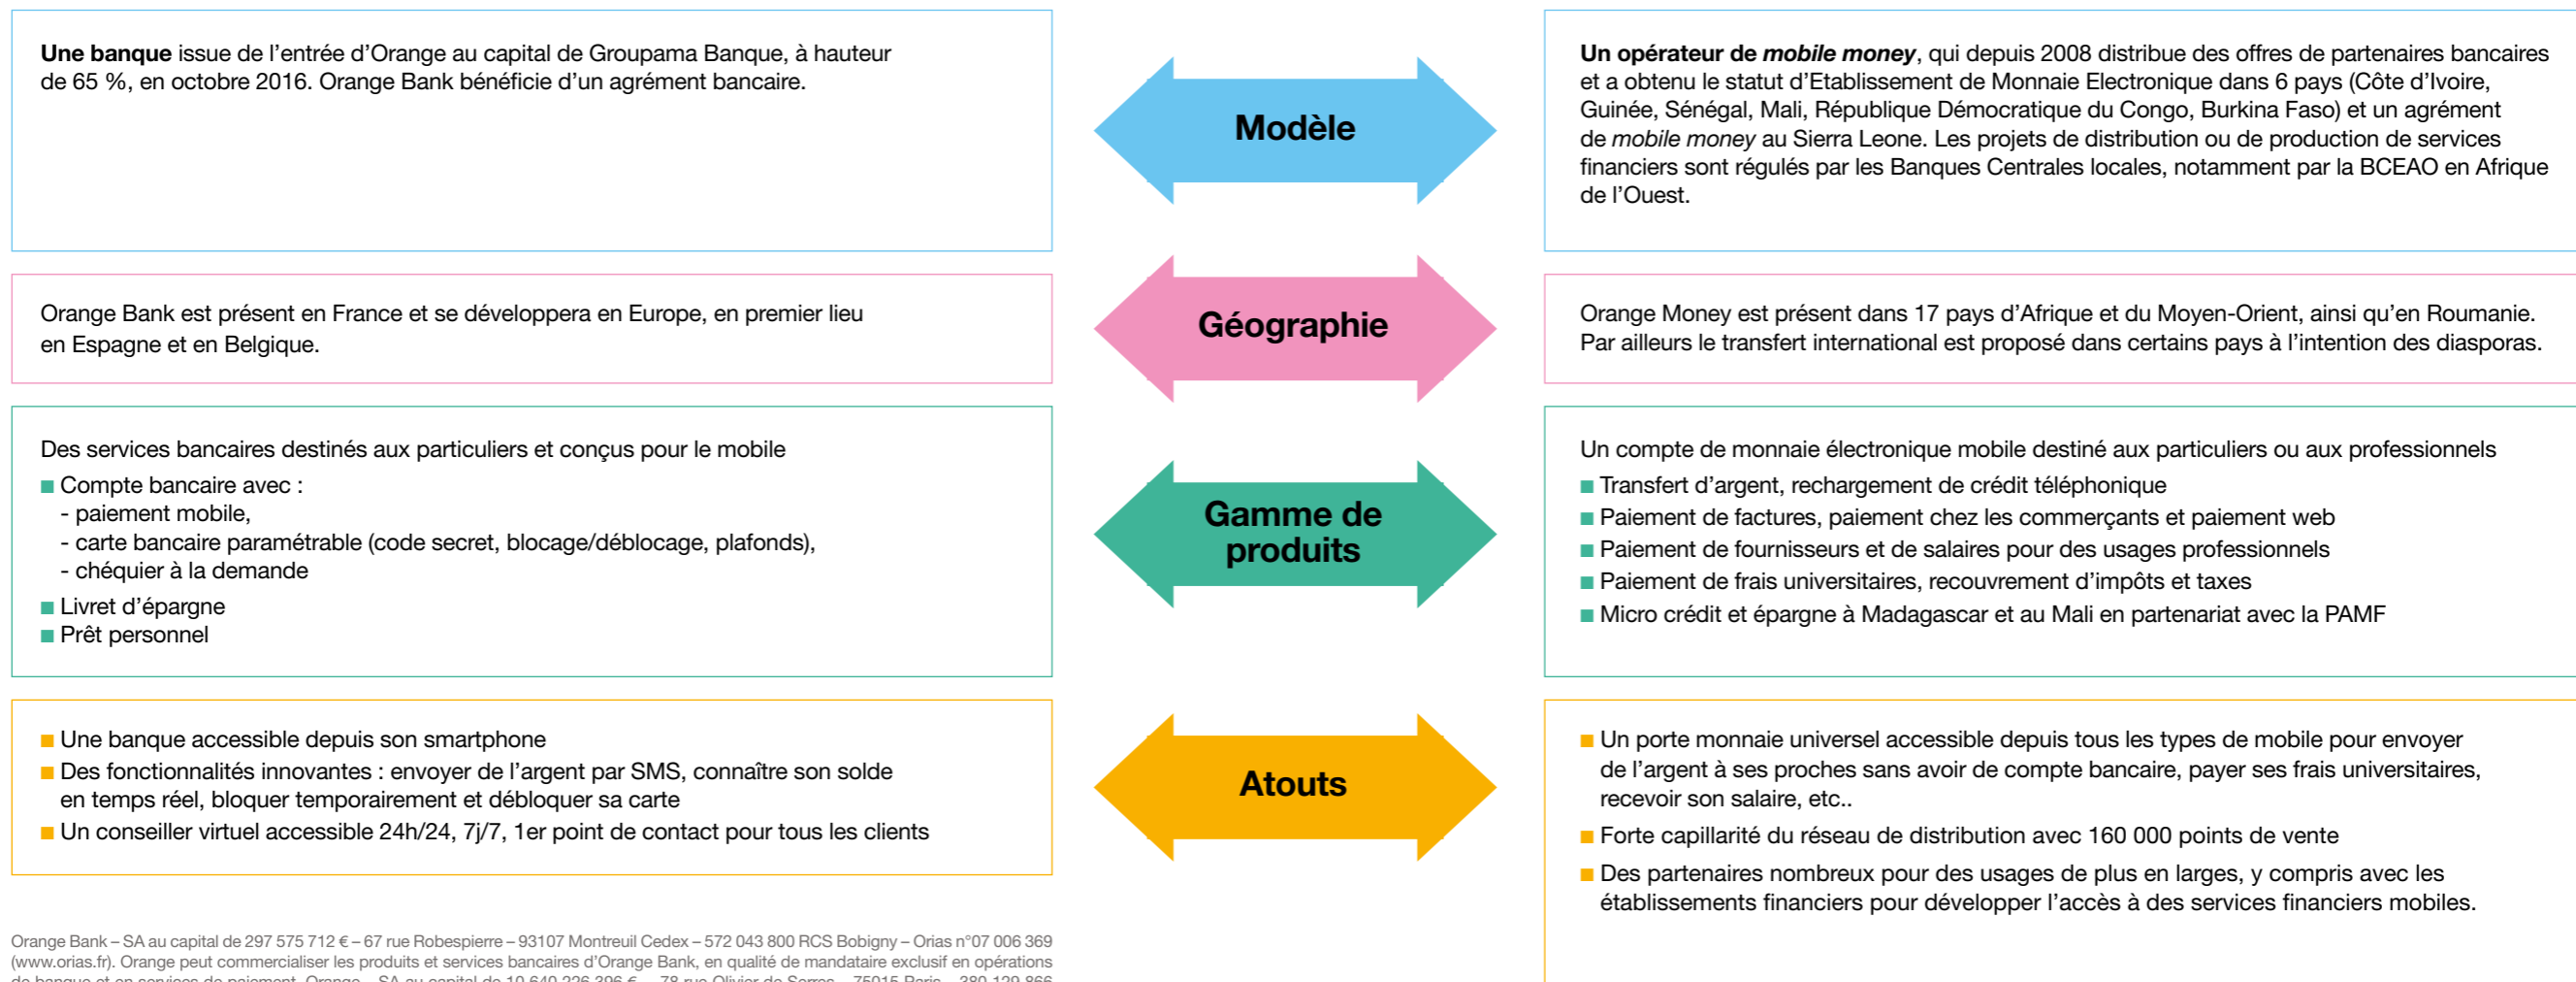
**Une banque** issue de l'entrée d'Orange au capital de Groupama Banque, à hauteur de 65 %, en octobre 2016. Orange Bank bénéficie d'un agrément bancaire.

**Modèle**

**Un opérateur de *mobile money***, qui depuis 2008 distribue des offres de partenaires bancaires et a obtenu le statut d'Etablissement de Monnaie Electronique dans 6 pays (Côte d'Ivoire, Guinée, Sénégal, Mali, République Démocratique du Congo, Burkina Faso) et un agrément de *mobile money* au Sierra Leone. Les projets de distribution ou de production de services financiers sont régulés par les Banques Centrales locales, notamment par la BCEAO en Afrique de l'Ouest.

Orange Bank est présent en France et se développera en Europe, en premier lieu en Espagne et en Belgique.

**Géographie**

Orange Money est présent dans 17 pays d'Afrique et du Moyen-Orient, ainsi qu'en Roumanie. Par ailleurs le transfert international est proposé dans certains pays à l'intention des diasporas.

Des services bancaires destinés aux particuliers et conçus pour le mobile
■ Compte bancaire avec :
- paiement mobile,
- carte bancaire paramétrable (code secret, blocage/déblocage, plafonds),
- chéquier à la demande
■ Livret d'épargne
■ Prêt personnel

**Gamme de produits**

Un compte de monnaie électronique mobile destiné aux particuliers ou aux professionnels
■ Transfert d'argent, rechargement de crédit téléphonique
■ Paiement de factures, paiement chez les commerçants et paiement web
■ Paiement de fournisseurs et de salaires pour des usages professionnels
■ Paiement de frais universitaires, recouvrement d'impôts et taxes
■ Micro crédit et épargne à Madagascar et au Mali en partenariat avec la PAMF

■ Une banque accessible depuis son smartphone
■ Des fonctionnalités innovantes : envoyer de l'argent par SMS, connaître son solde en temps réel, bloquer temporairement et débloquer sa carte
■ Un conseiller virtuel accessible 24h/24, 7j/7, 1er point de contact pour tous les clients

**Atouts**

■ Un porte monnaie universel accessible depuis tous les types de mobile pour envoyer de l'argent à ses proches sans avoir de compte bancaire, payer ses frais universitaires, recevoir son salaire, etc..
■ Forte capillarité du réseau de distribution avec 160 000 points de vente
■ Des partenaires nombreux pour des usages de plus en larges, y compris avec les établissements financiers pour développer l'accès à des services financiers mobiles.

Orange Bank – SA au capital de 297 575 712 € – 67 rue Robespierre – 93107 Montreuil Cedex – 572 043 800 RCS Bobigny – Orias n°07 006 369 (www.orias.fr). Orange peut commercialiser les produits et services bancaires d'Orange Bank, en qualité de mandataire exclusif en opérations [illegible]